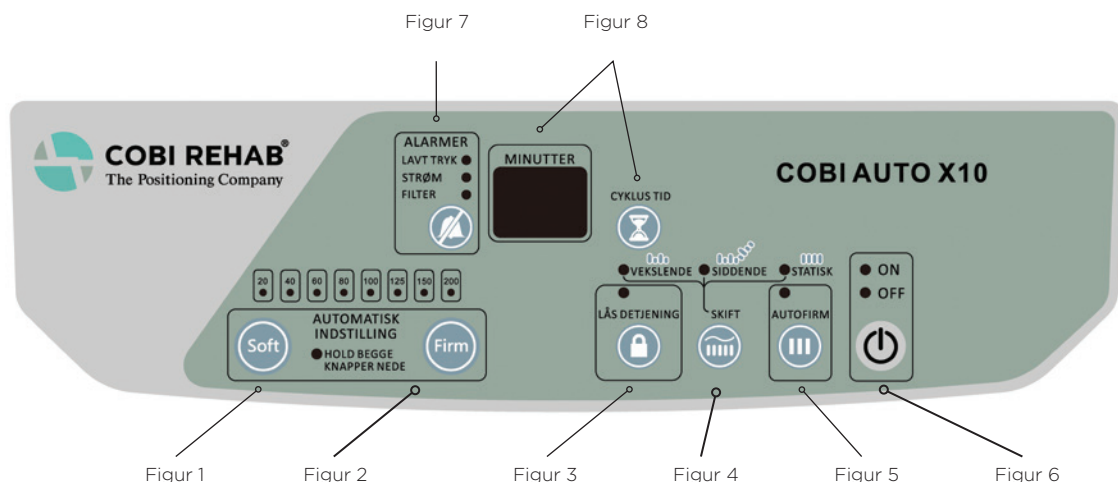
Figur 7

Figur 8

COBI REHAB®
The Positioning Company

ALARMER
LAVT TRYK
STRØM
FILTER

MINUTTER

CYKLUS TID

COBI AUTO X10

20 40 60 80 100 125 150 200

AUTOMATISK INDSTILLING

Soft

Firm

HOLD BEGGE KNAPPER NEDE

VEKSLENDE

SIDDENDE

STATISK

LÅS DETJENING

SKIFT

AUTOFIRM

ON

OFF

Figur 1

Figur 2

Figur 3

Figur 4

Figur 5

Figur 6